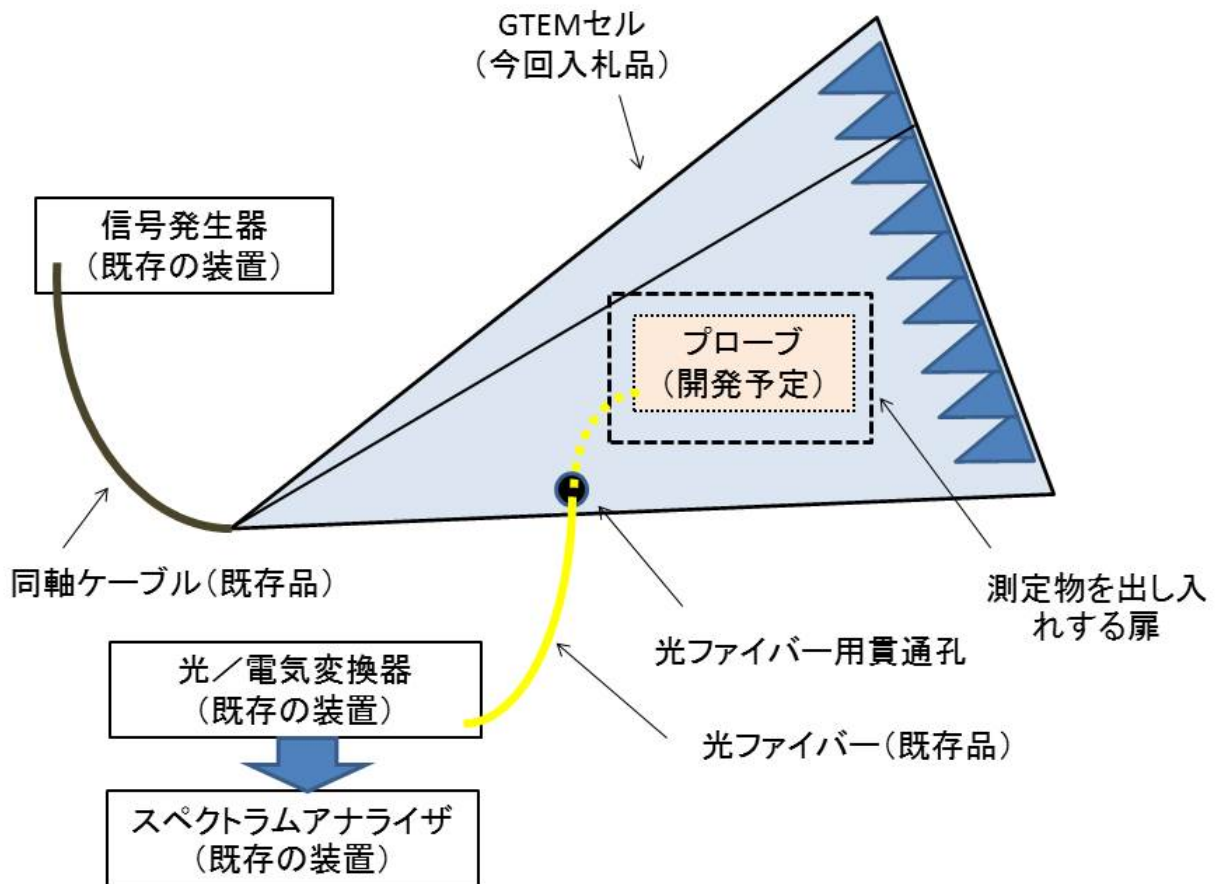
GTEMセル
（今回入札品）

信号発生器
（既存の装置）

プローブ
（開発予定）

同軸ケーブル（既存品）

測定物を出し入れする扉

光ファイバー用貫通孔

光／電気変換器
（既存の装置）

光ファイバー（既存品）

スペクトラムアナライザ
（既存の装置）